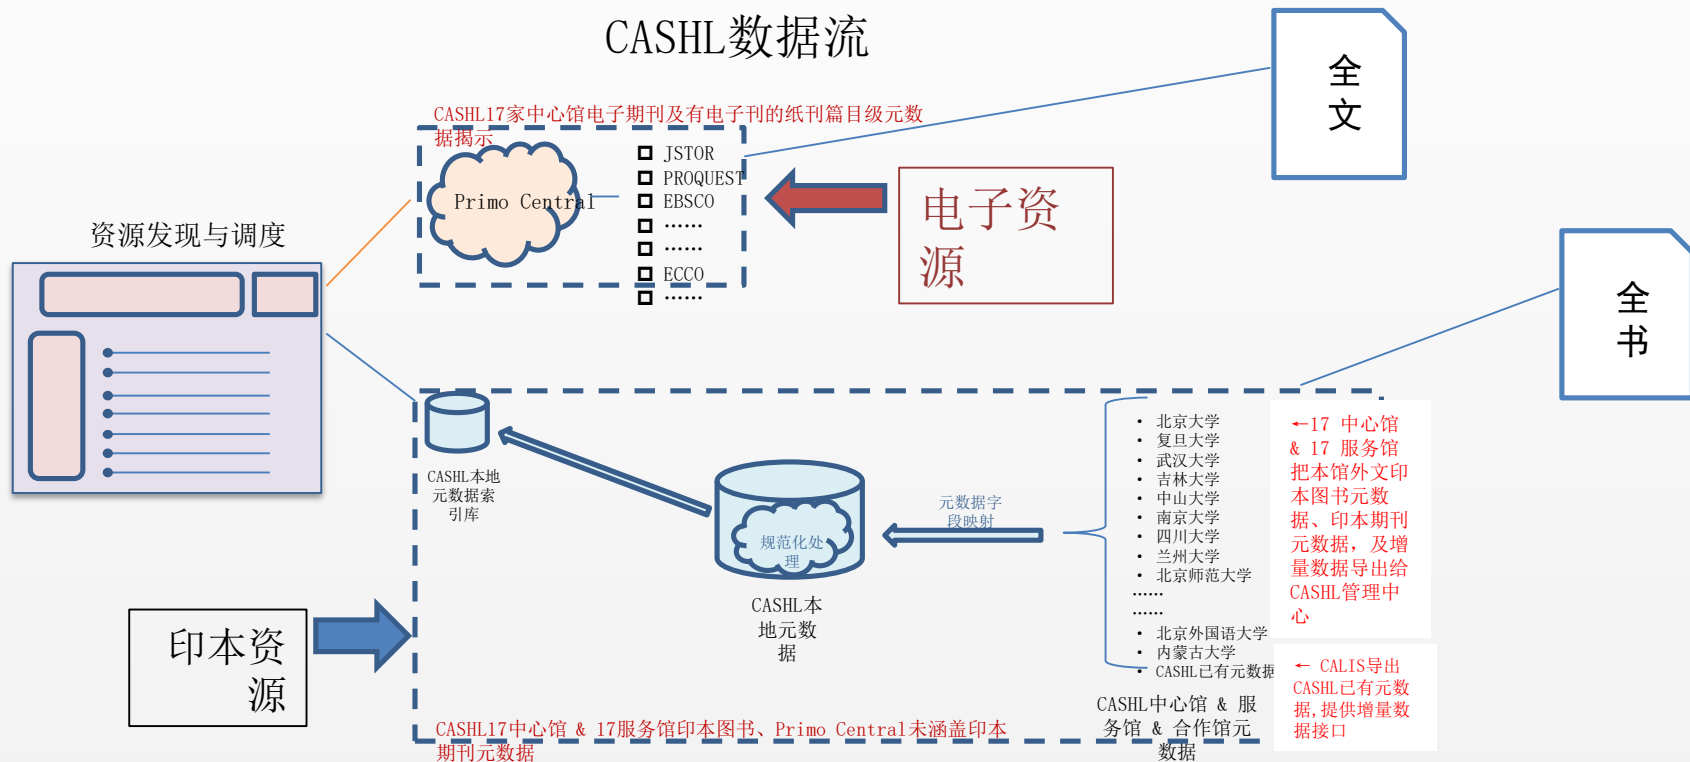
CASHL数据流

全文

CASHL17家中心馆电子期刊及有电子刊的纸刊篇目级元数据揭示

Primo Central

JSTOR
PROQUEST
EBSCO
……
……
ECCO
……

电子资源

资源发现与调度

全书

CASHL本地元数据索引库

规范化处理

CASHL本地元数据

元数据字段映射

北京大学
复旦大学
武汉大学
吉林大学
中山大学
南京大学
四川大学
兰州大学
北京师范大学
……
……
北京外国语大学
内蒙古大学
CASHL已有元数据

←17 中心馆 & 17 服务馆把本馆外文印本图书元数据、印本期刊元数据，及增量数据导出给CASHL管理中心

← CALIS导出CASHL已有元数据，提供增量数据接口

印本资源

CASHL17中心馆 & 17服务馆印本图书、Primo Central未涵盖印本期刊元数据

CASHL中心馆 & 服务馆 & 合作馆元数据